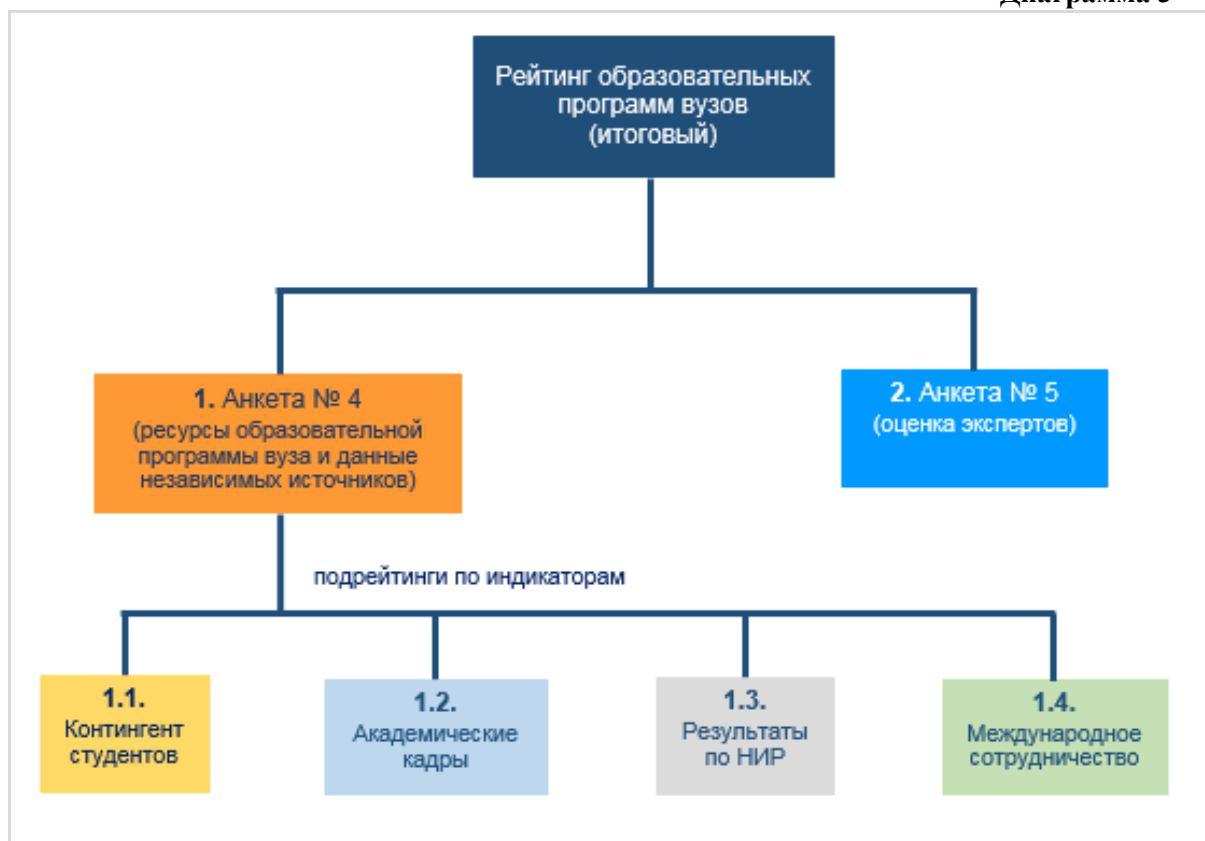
Диаграмма 5

Рейтинг образовательных программ вузов (итоговый)

1. Анкета № 4 (ресурсы образовательной программы вуза и данные независимых источников)

2. Анкета № 5 (оценка экспертов)

подрейтинги по индикаторам

1.1. Контингент студентов

1.2. Академические кадры

1.3. Результаты по НИР

1.4. Международное сотрудничество